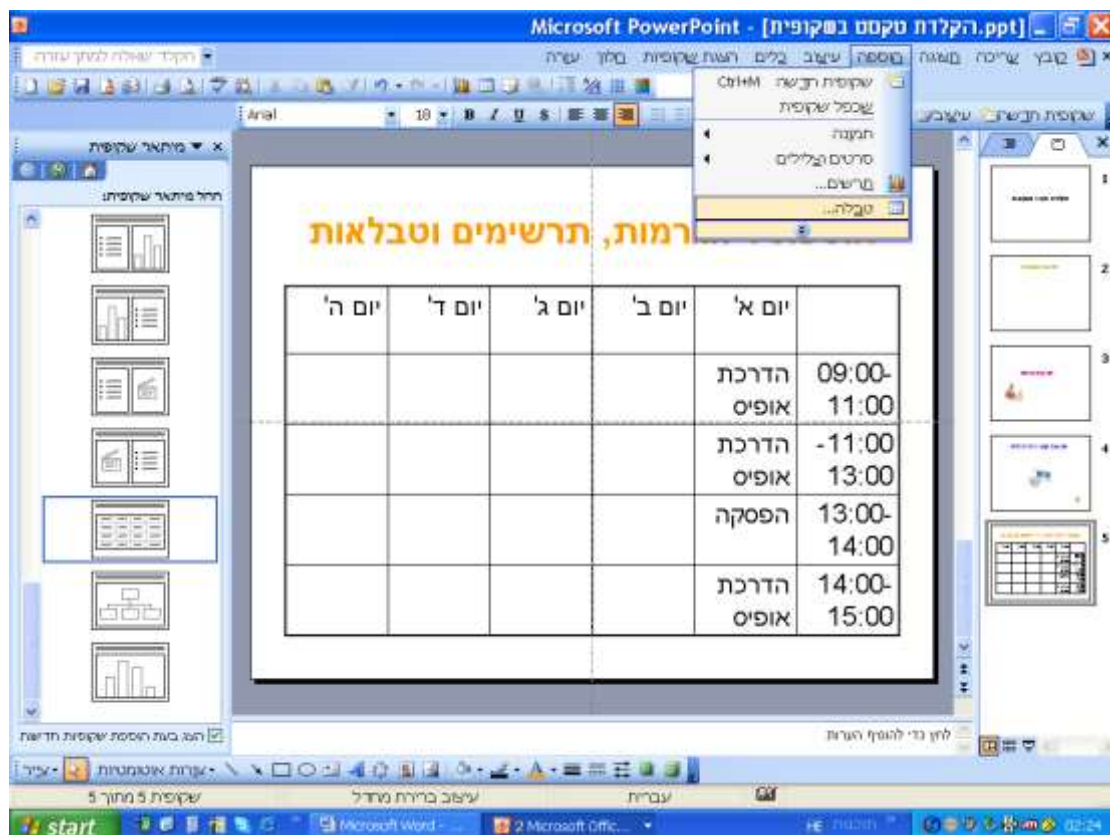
Microsoft PowerPoint - [הקלדת טקסט בשקופית.ppt]

קובץ עריכה תצוגה הוספה עיצוב כלים הצגת שקופיות חלון עזרה

הקלד שאלה לקבלת עזרה

שקופית חדשה Ctrl+M
שכפל שקופית
תמונה
סרטים וצלילים
תרשים...
טבלה...

Arial 18 B I U S

שקופית חדשה עיצוב

מיתאר שקופית

החל מיתאר שקופית:

תרמות, תרשימים וטבלאות

| יום ה' | יום ד' | יום ג' | יום ב' | יום א' | |
|---|---|---|---|---|---|
| | | | | הדרכת אופיס | 09:00-11:00 |
| | | | | הדרכת אופיס | 11:00-13:00 |
| | | | | הפסקה | 13:00-14:00 |
| | | | | הדרכת אופיס | 14:00-15:00 |

לחץ כדי להוסיף הערות

הצג בעת הוספת שקופיות חדשות

ציור צורות אוטומטיות

שקופית 5 מתוך 5 עיצוב ברירת מחדל עברית

start Microsoft Word 2 Microsoft Offic... HE 02:24